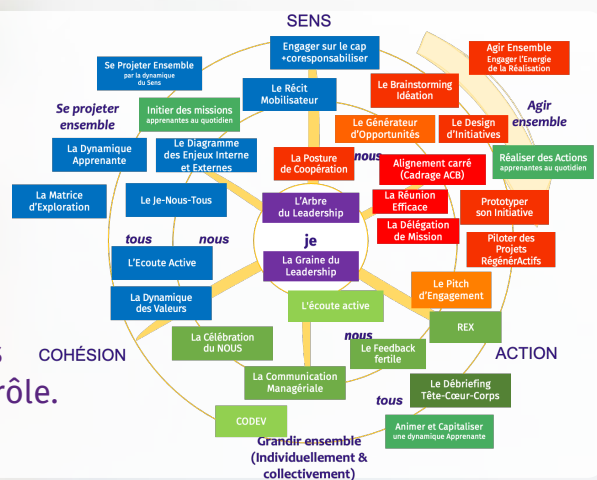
SENS

Engager sur le cap +coresponsabiliser

Agir Ensemble
Engager l'Energie de la Réalisation

Se Projeter Ensemble
par la dynamique du Sens

Le Récit Mobilisateur

Le Brainstorming Idéation

Se projeter ensemble

Initier des missions
apprenantes au quotidien

Agir ensemble

Le Générateur d'Opportunités

Le Design d'Initiatives

La Dynamique Apprenante

Le Diagramme des Enjeux Interne et Externes

La Posture de Coopération

nous

Alignement carré (Cadrage ACB)

Réaliser des Actions
apprenantes au quotidien

La Matrice d'Exploration

Le Je-Nous-Tous

L'Arbre du Leadership

La Réunion Efficace

Prototyper son Initiative

tous

nous

je

La Délégation de Mission

Piloter des Projets RégénérActifs

L'Ecoute Active

La Graine du Leadership

Le Pitch d'Engagement

La Dynamique des Valeurs

L'écoute active

REX

La Célébration du NOUS

nous

Le Feedback fertile

S COHÉSION

ACTION

rôle.

La Communication Managériale

Le Débriefing Tête-Cœur-Corps

tous

CODEV

Animer et Capitaliser
une dynamique Apprenante

Grandir ensemble (Individuellement & collectivement)